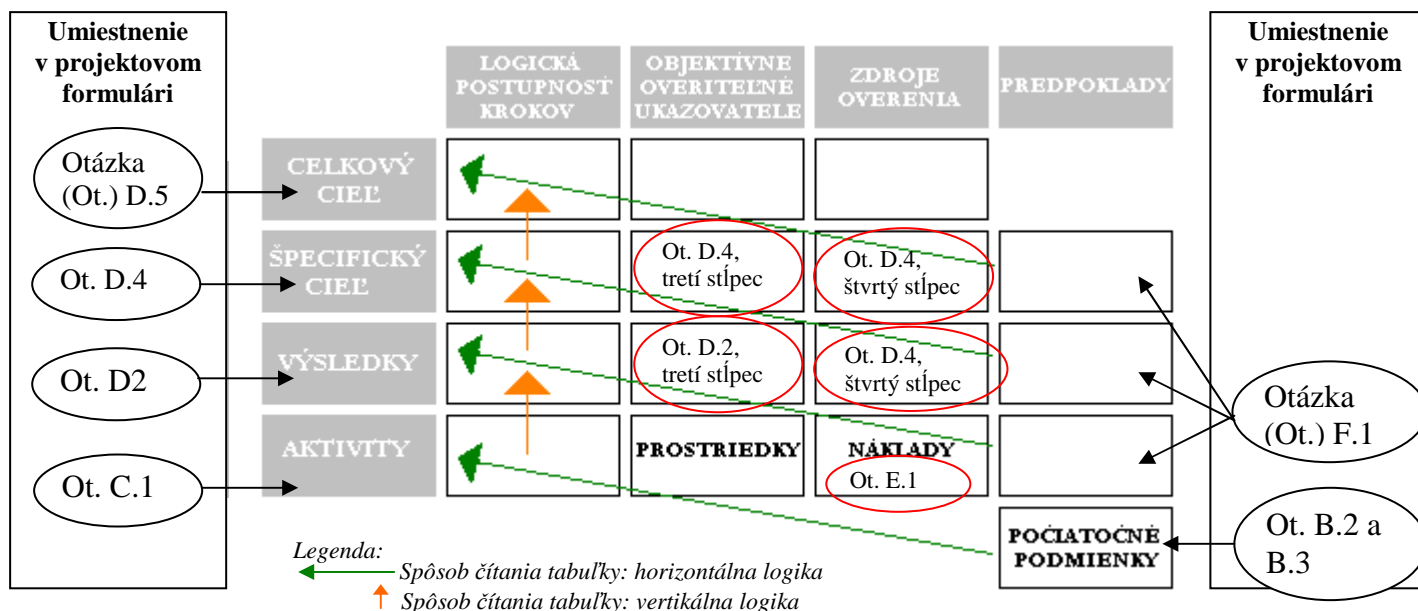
Umiestnenie v projektovom formulári

Otázka (Ot.) D.5

Ot. D.4

Ot. D2

Ot. C.1

LOGICKÁ POSTUPNOSŤ KROKOV

OBJEKTÍVNE OVERITEĽNÉ UKAZOVATELE

ZDROJE OVERENIA

PREDPOKLADY

CELKOVÝ CIEĽ

ŠPECIFICKÝ CIEĽ

Ot. D.4, tretí stĺpec

Ot. D.4, štvrtý stĺpec

VÝSLEDKY

Ot. D.2, tretí stĺpec

Ot. D.4, štvrtý stĺpec

AKTIVITY

PROSTRIEDKY

NÁKLADY

Ot. E.1

POČIATOČNÉ PODMIENKY

Umiestnenie v projektovom formulári

Otázka (Ot.) F.1

Ot. B.2 a B.3

Legenda:

Spôsob čítania tabuľky: horizontálna logika

Spôsob čítania tabuľky: vertikálna logika